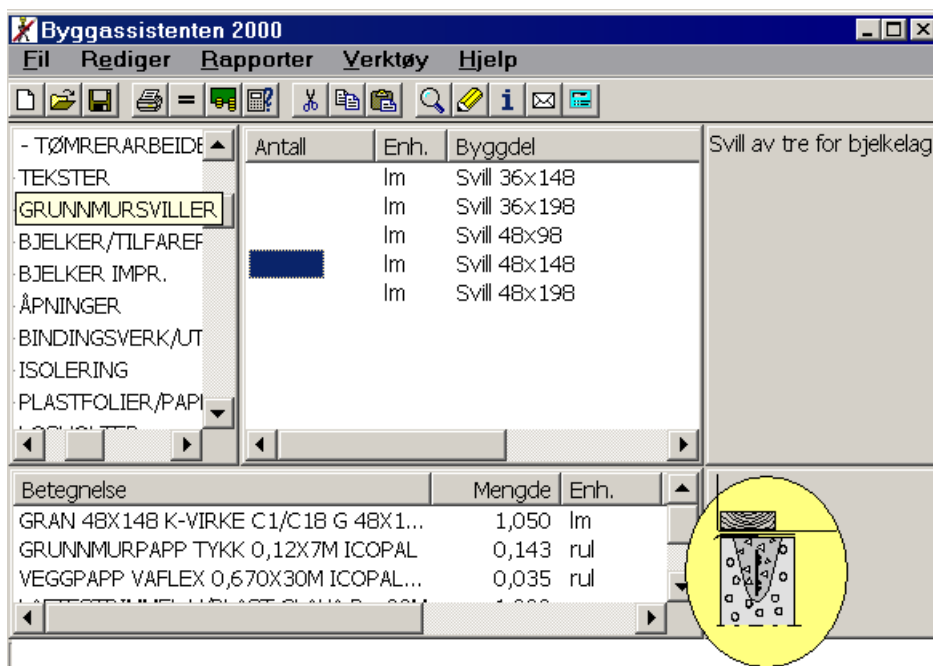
Byggassistenten 2000

Fil Rediger Rapporter Verktøy Hjelp

- TØMRERARBEIDE
TEKSTER
GRUNNMURSVILLER
BJELKER/TILFARER
BJELKER IMPR.
ÅPNINGER
BINDINGSVERK/UT
ISOLERING
PLASTFOLIER/PAPI
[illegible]

| Antall | Enh. | Byggdel |
|---|---|---|
| | lm | Svill 36x148 |
| | lm | Svill 36x198 |
| | lm | Svill 48x98 |
| | lm | Svill 48x148 |
| | lm | Svill 48x198 |

Svill av tre for bjelkelag

| Betegnelse | Mengde | Enh. |
|---|---|---|
| GRAN 48X148 K-VIRKE C1/C18 G 48X1... | 1,050 | lm |
| GRUNNMURPAPP TYKK 0,12X7M ICOPAL | 0,143 | rul |
| VEGGPAPP VAFLEX 0,670X30M ICOPAL... | 0,035 | rul |
| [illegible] | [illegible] | |